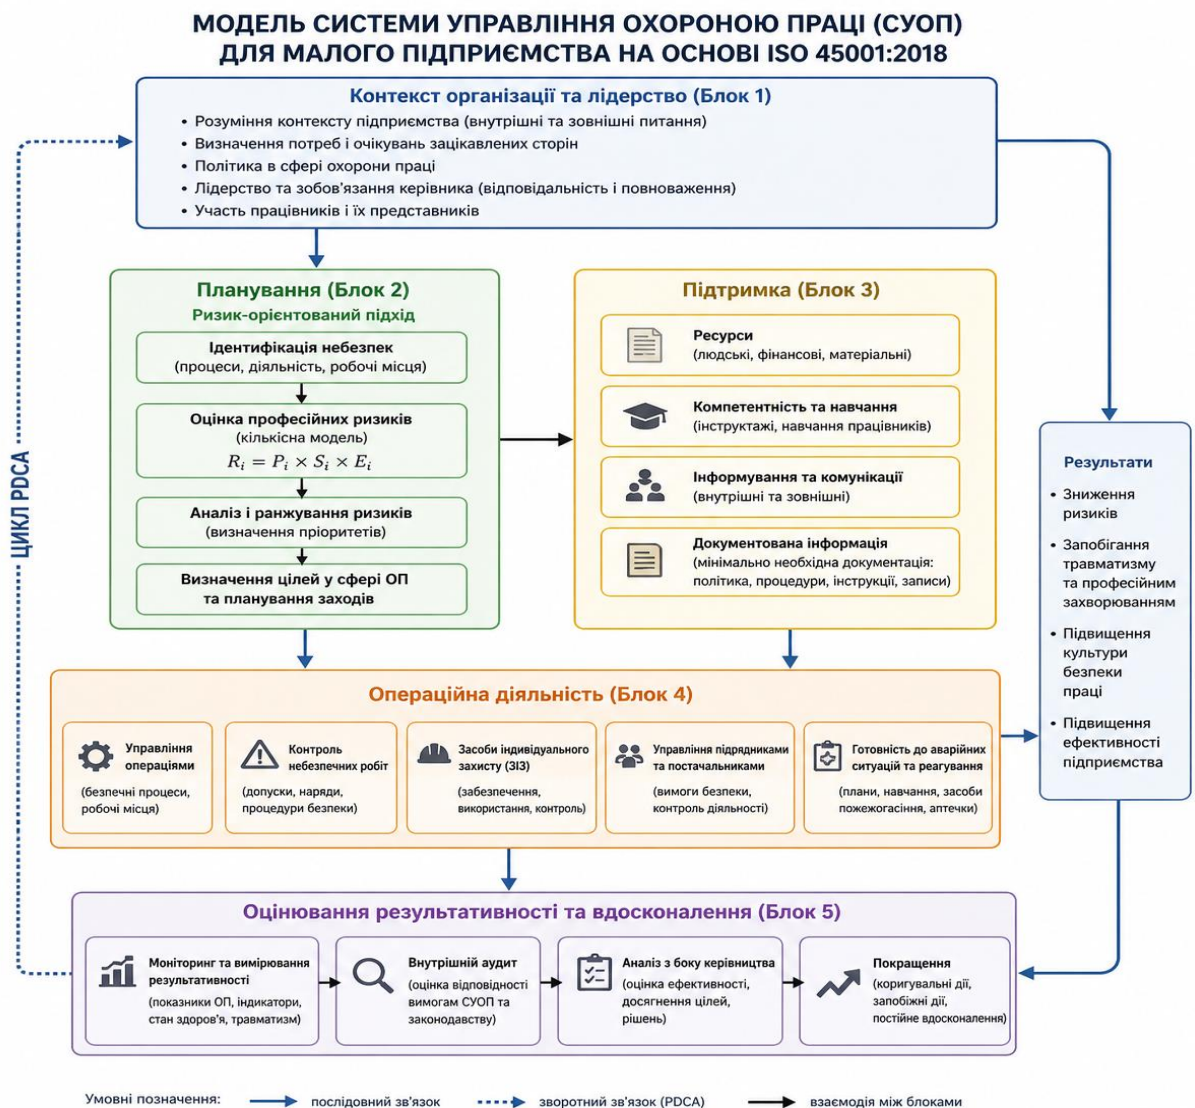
МОДЕЛЬ СИСТЕМИ УПРАВЛІННЯ ОХОРОНОЮ ПРАЦІ (СУОП)
ДЛЯ МАЛОГО ПІДПРИЄМСТВА НА ОСНОВІ ISO 45001:2018

Контекст організації та лідерство (Блок 1)
• Розуміння контексту підприємства (внутрішні та зовнішні питання)
• Визначення потреб і очікувань зацікавлених сторін
• Політика в сфері охорони праці
• Лідерство та зобов'язання керівника (відповідальність і повноваження)
• Участь працівників і їх представників

ЦИКЛ PDCA

Планування (Блок 2)
Ризик-орієнтований підхід
Ідентифікація небезпек (процеси, діяльність, робочі місця)
Оцінка професійних ризиків (кількісна модель)
$R_i = P_i \times S_i \times E_i$
Аналіз і ранжування ризиків (визначення пріоритетів)
Визначення цілей у сфері ОП та планування заходів

Підтримка (Блок 3)
Ресурси (людські, фінансові, матеріальні)
Компетентність та навчання (інструктажі, навчання працівників)
Інформування та комунікації (внутрішні та зовнішні)
Документована інформація (мінімально необхідна документація: політика, процедури, інструкції, записи)

Результати
• Зниження ризиків
• Запобігання травматизму та професійним захворюванням
• Підвищення культури безпеки праці
• Підвищення ефективності підприємства

Операційна діяльність (Блок 4)
Управління операціями (безпечні процеси, робочі місця)
Контроль небезпечних робіт (допуски, наряди, процедури безпеки)
Засоби індивідуального захисту (ЗІЗ) (забезпечення, використання, контроль)
Управління підрядниками та постачальниками (вимоги безпеки, контроль діяльності)
Готовність до аварійних ситуацій та реагування (плани, навчання, засоби пожежогасіння, аптечки)

Оцінювання результативності та вдосконалення (Блок 5)
Моніторинг та вимірювання результативності (показники ОП, індикатори, стан здоров'я, травматизм)
Внутрішній аудит (оцінка відповідності вимогам СУОП та законодавству)
Аналіз з боку керівництва (оцінка ефективності, досягнення цілей, рішень)
Покращення (коригувальні дії, запобіжні дії, постійне вдосконалення)

Умовні позначення: послідовний зв'язок зворотний зв'язок (PDCA) взаємодія між блоками